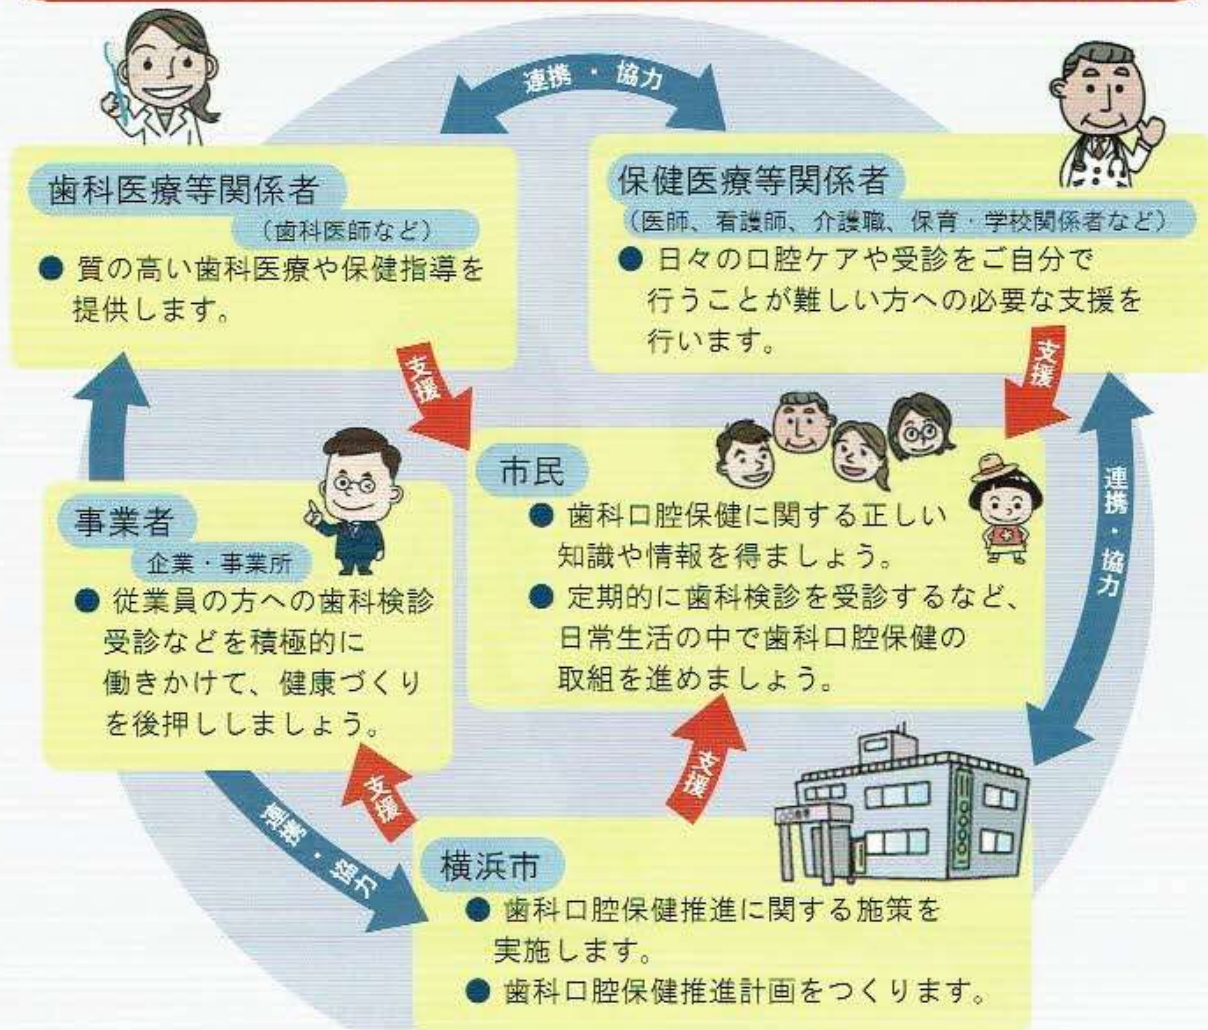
連携・協力

歯科医療等関係者
（歯科医師など）
● 質の高い歯科医療や保健指導を提供します。

保健医療等関係者
（医師、看護師、介護職、保育・学校関係者など）
● 日々の口腔ケアや受診をご自分で行うことが難しい方への必要な支援を行います。

支援

支援

市民
● 歯科口腔保健に関する正しい知識や情報を得ましょう。
● 定期的に歯科検診を受診するなど、日常生活の中で歯科口腔保健の取組を進めましょう。

連携・協力

事業者
企業・事業所
● 従業員の方への歯科検診受診などを積極的に働きかけて、健康づくりを後押ししましょう。

支援

支援

連携・協力

横浜市
● 歯科口腔保健推進に関する施策を実施します。
● 歯科口腔保健推進計画をつくります。